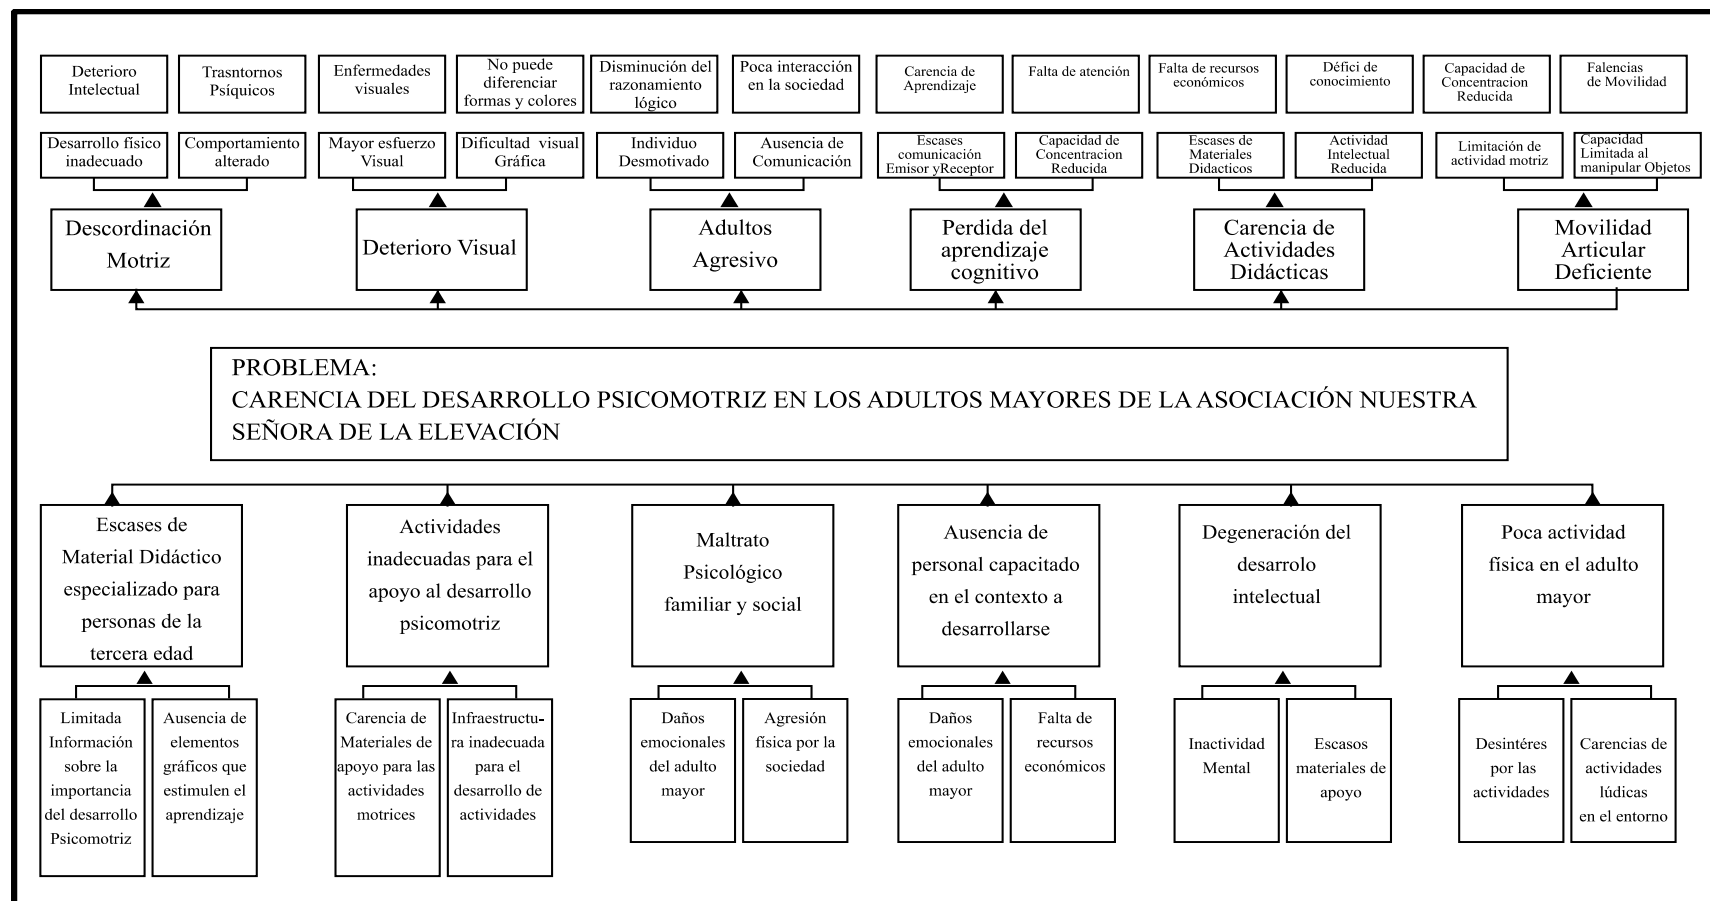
Deterioro Intelectual

Trasntornos Psíquicos

Enfermedades visuales

No puede diferenciar formas y colores

Disminución del razonamiento lógico

Poca interacción en la sociedad

Carencia de Aprendizaje

Falta de atención

Falta de recursos económicos

Défici de conocimiento

Capacidad de Concentracion Reducida

Falencias de Movilidad

Desarrollo físico inadecuado

Comportamiento alterado

Mayor esfuerzo Visual

Dificultad visual Gráfica

Individuo Desmotivado

Ausencia de Comunicación

Escases comunicación Emisor yReceptor

Capacidad de Concentracion Reducida

Escases de Materiales Didacticos

Actividad Intelectual Reducida

Limitación de actividad motriz

Capacidad Limitada al manipular Objetos

Descordinación Motriz

Deterioro Visual

Adultos Agresivo

Perdida del aprendizaje cognitivo

Carencia de Actividades Didácticas

Movilidad Articular Deficiente

PROBLEMA:
CARENCIA DEL DESARROLLO PSICOMOTRIZ EN LOS ADULTOS MAYORES DE LA ASOCIACIÓN NUESTRA SEÑORA DE LA ELEVACIÓN

Escases de Material Didáctico especializado para personas de la tercera edad

Actividades inadecuadas para el apoyo al desarrollo psicomotriz

Maltrato Psicológico familiar y social

Ausencia de personal capacitado en el contexto a desarrollarse

Degeneración del desarrolo intelectual

Poca actividad física en el adulto mayor

Limitada Información sobre la importancia del desarrollo Psicomotriz

Ausencia de elementos gráficos que estimulen el aprendizaje

Carencia de Materiales de apoyo para las actividades motrices

Infraestructura inadecuada para el desarrollo de actividades

Daños emocionales del adulto mayor

Agresión física por la sociedad

Daños emocionales del adulto mayor

Falta de recursos económicos

Inactividad Mental

Escasos materiales de apoyo

Desintéres por las actividades

Carencias de actividades lúdicas en el entorno